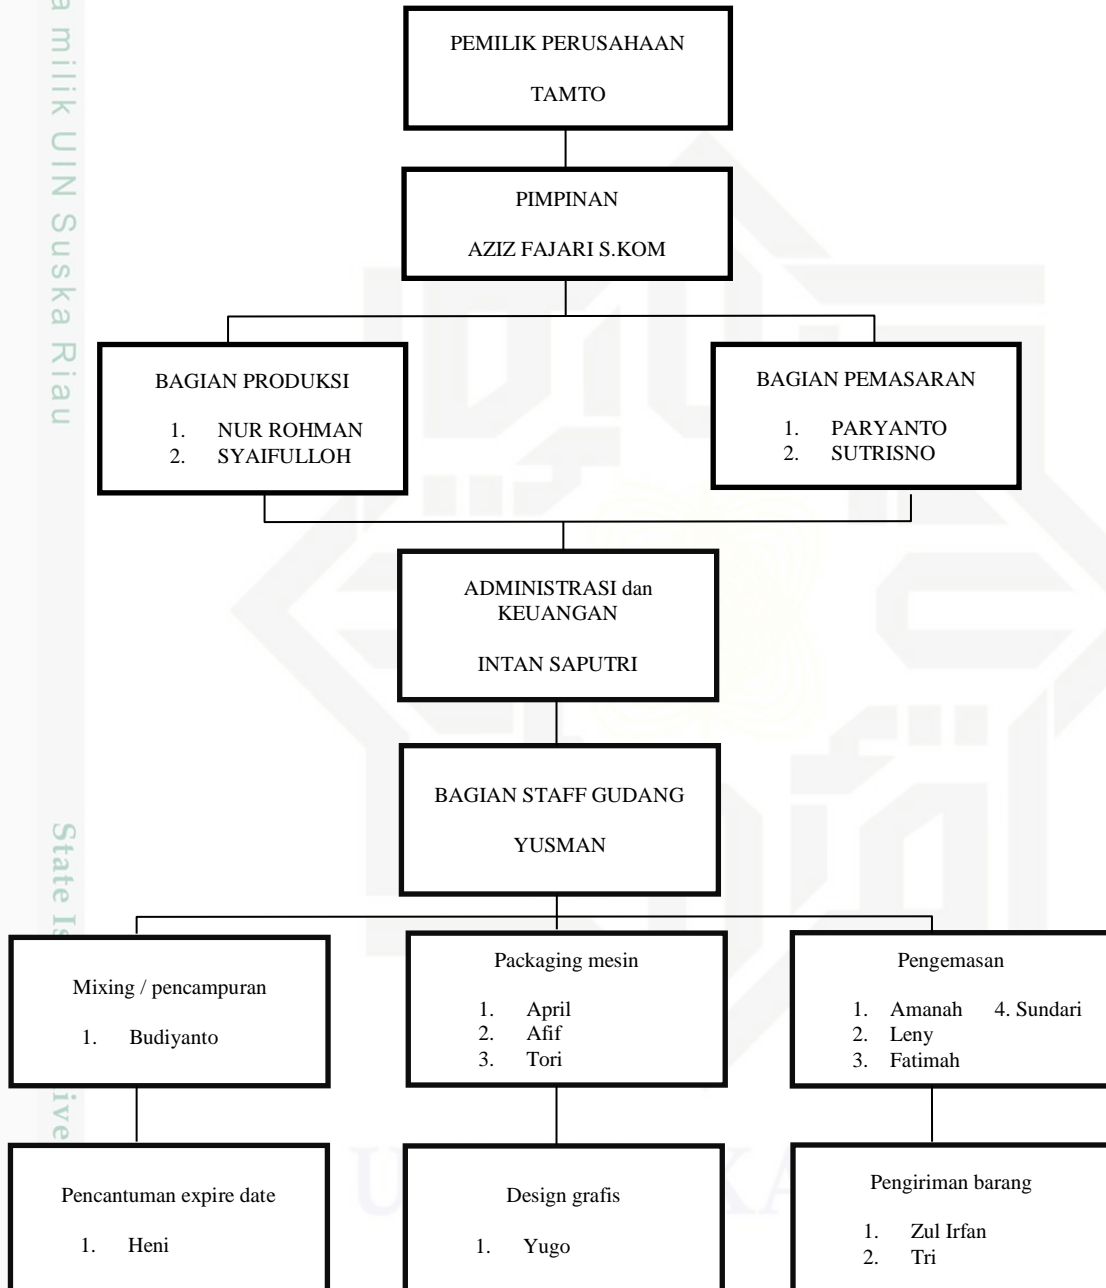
a milik UIN Suska Riau

PEMILIK PERUSAHAAN

TAMTO

PIMPINAN

AZIZ FAJARI S.KOM

BAGIAN PRODUKSI

1. NUR ROHMAN
2. SYAIFULLOH

BAGIAN PEMASARAN

1. PARYANTO
2. SUTRISNO

ADMINISTRASI dan KEUANGAN

INTAN SAPUTRI

BAGIAN STAFF GUDANG

YUSMAN

Mixing / pencampuran

1. Budiyanto

Packaging mesin

1. April
2. Afif
3. Tori

Pengemasan

1. Amanah 4. Sundari
2. Leny
3. Fatimah

Pencantuman expire date

1. Heni

Design grafis

1. Yugo

Pengiriman barang

1. Zul Irfan
2. Tri

State Is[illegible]

ive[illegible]